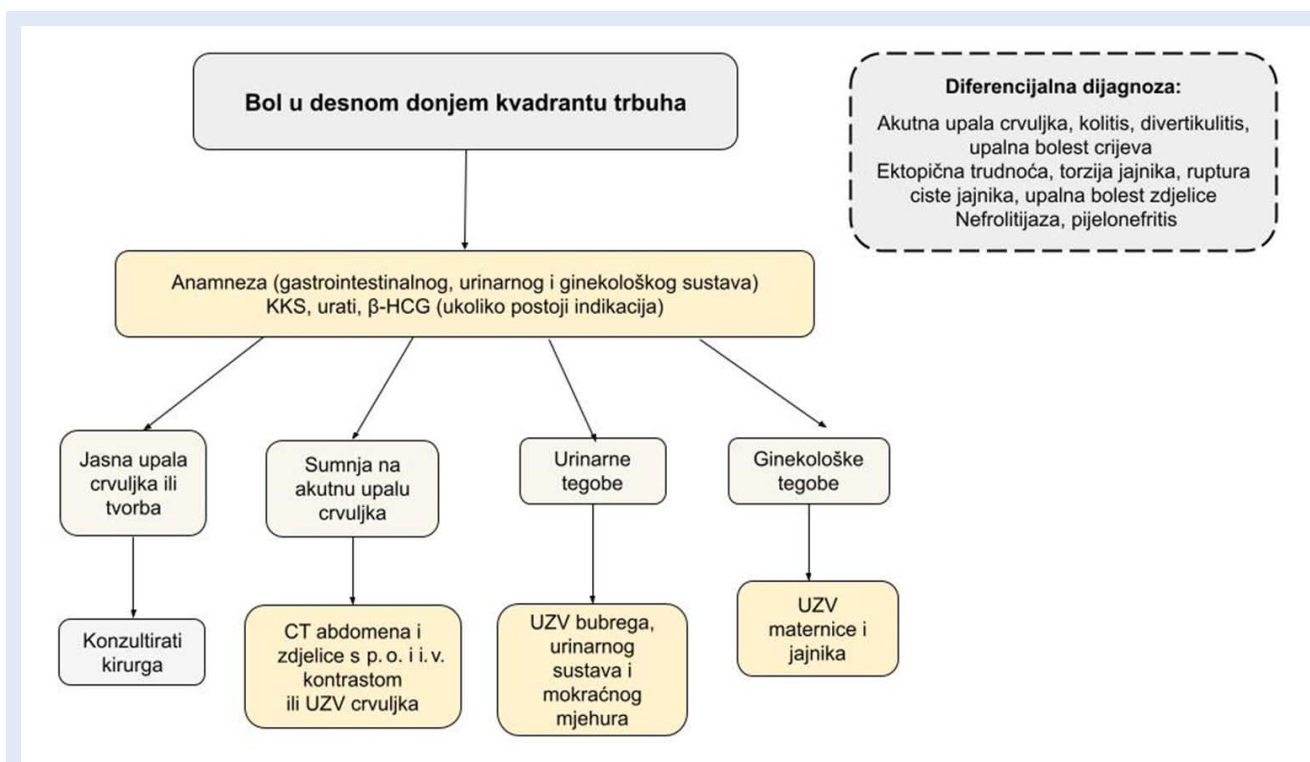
Bol u desnom donjem kvadrantu trbuha

Diferencijalna dijagnoza:

Akutna upala crvuljka, kolitis, divertikulitis, upalna bolest crijeva
Ektopična trudnoća, torzija jajnika, ruptura ciste jajnika, upalna bolest zdjelice
Nefrolitijaza, pijelonefritis

Anamneza (gastrointestinalnog, urinarnog i ginekološkog sustava)
KKS, urati, β-HCG (ukoliko postoji indikacija)

Jasna upala crvuljka ili tvorba

Sumnja na akutnu upalu crvuljka

Urinarne tegobe

Ginekološke tegobe

Konzultirati kirurga

CT abdomena i zdjelice s p. o. i i. v. kontrastom ili UZV crvuljka

UZV bubrega, urinarnog sustava i mokraćnog mjehura

UZV maternice i jajnika